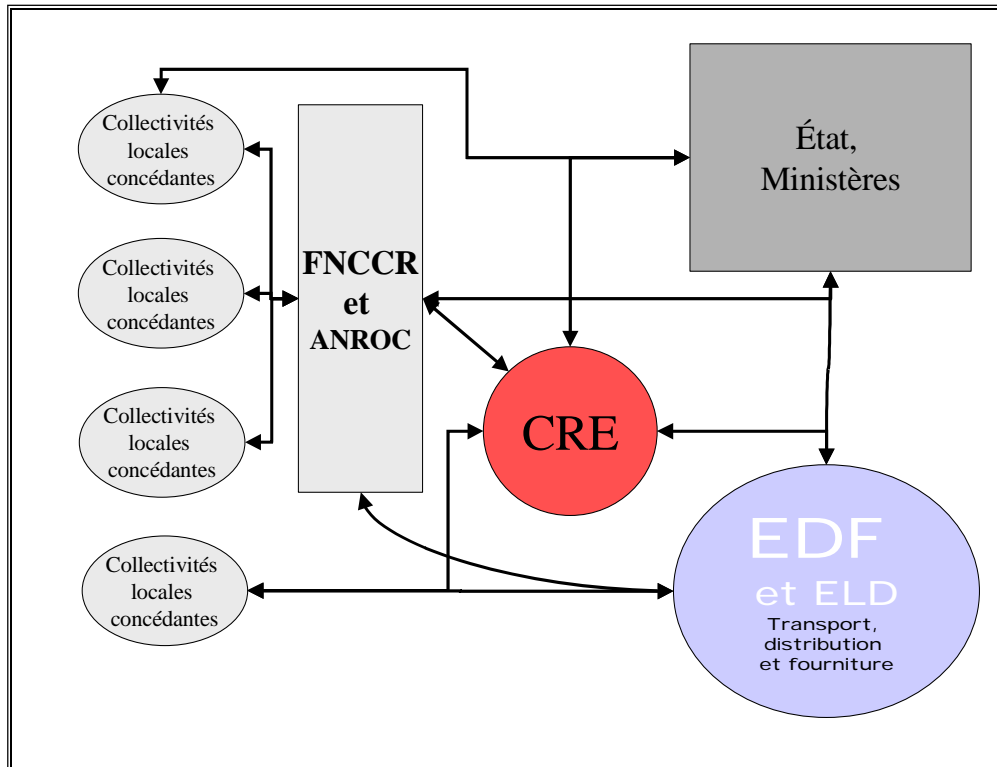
Collectivités locales concédantes

Collectivités locales concédantes

Collectivités locales concédantes

Collectivités locales concédantes

FNCCR et ANROC

État, Ministères

CRE

EDF et ELD Transport, distribution et fourniture